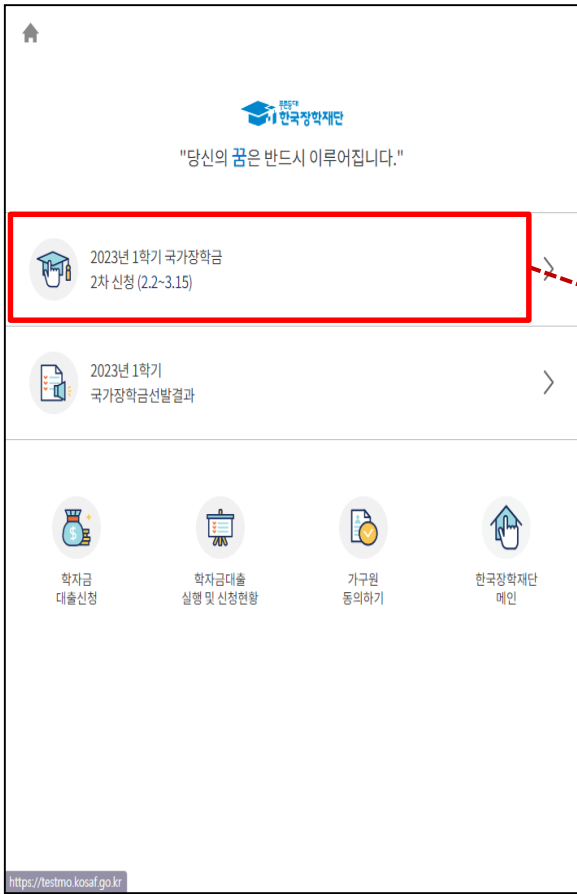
꿈든든대 한국장학재단

"당신의 꿈은 반드시 이루어집니다."

2023년 1학기 국가장학금
2차 신청 (2.2~3.15)

2023년 1학기
국가장학금선발결과

학자금
대출신청

학자금대출
실행 및 신청현황

가구원
동의하기

한국장학재단
메인

https://testmo.kosaf.go.kr